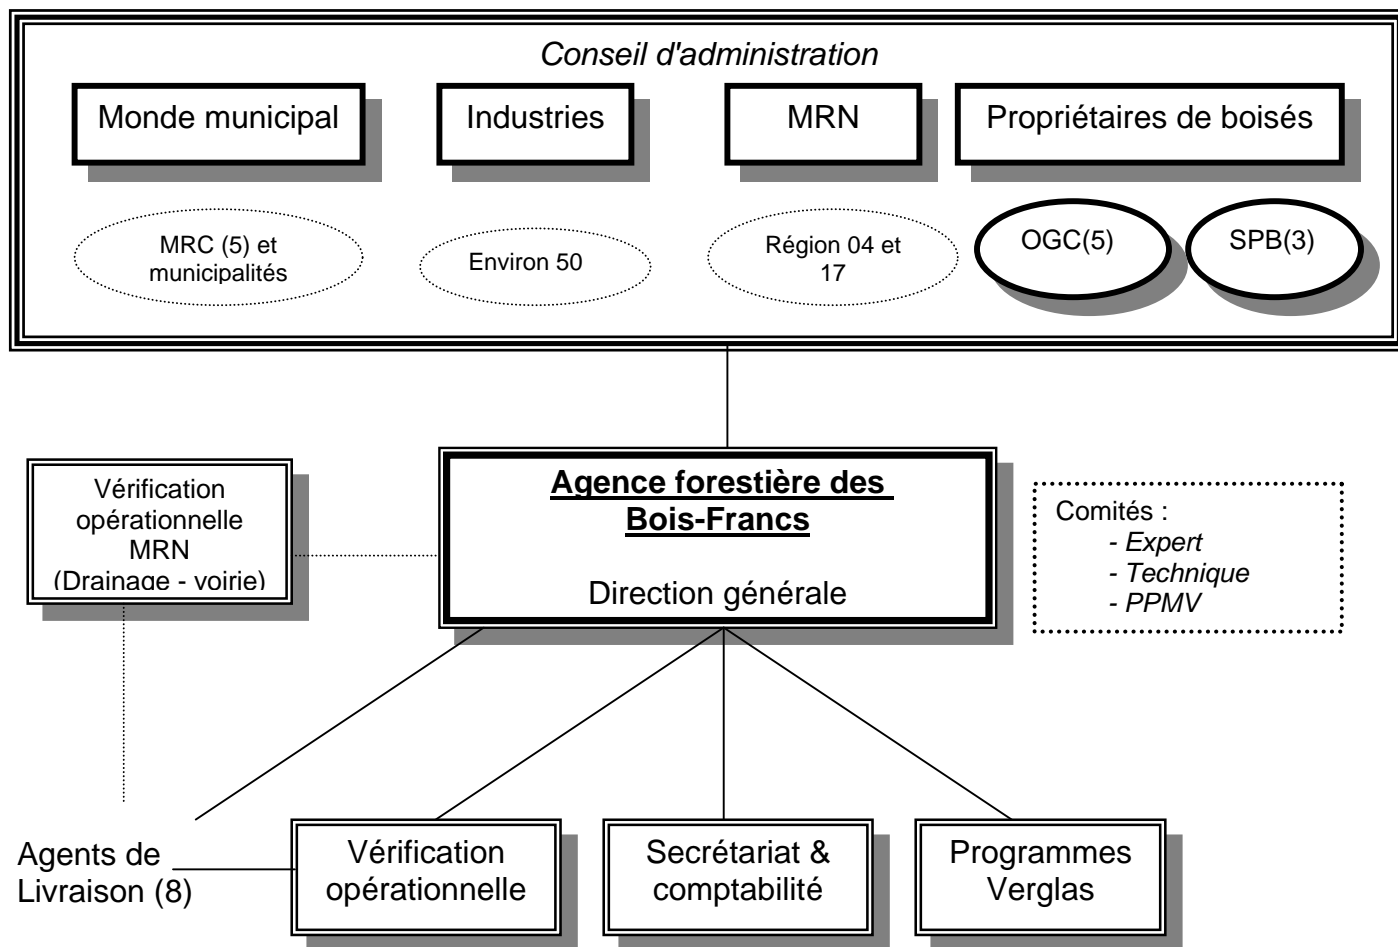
Conseil d'administration

Monde municipal

Industries

MRN

Propriétaires de boisés

MRC (5) et municipalités

Environ 50

Région 04 et 17

OGC(5)

SPB(3)

Vérification opérationnelle MRN (Drainage - voirie)

Agence forestière des Bois-Francs

Direction générale

Comités :
- Expert
- Technique
- PPMV

Agents de Livraison (8)

Vérification opérationnelle

Secrétariat & comptabilité

Programmes Verglas